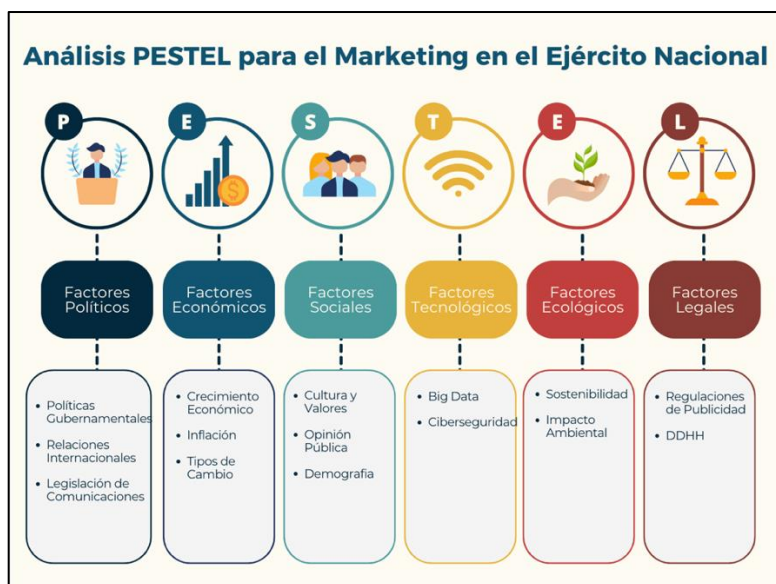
Análisis PESTEL para el Marketing en el Ejército Nacional

P

Factores Políticos

- Políticas Gubernamentales
- Relaciones Internacionales
- Legislación de Comunicaciones

E

Factores Económicos

- Crecimiento Económico
- Inflación
- Tipos de Cambio

S

Factores Sociales

- Cultura y Valores
- Opinión Pública
- Demografia

T

Factores Tecnológicos

- Big Data
- Ciberseguridad

E

Factores Ecológicos

- Sostenibilidad
- Impacto Ambiental

L

Factores Legales

- Regulaciones de Publicidad
- DDHH